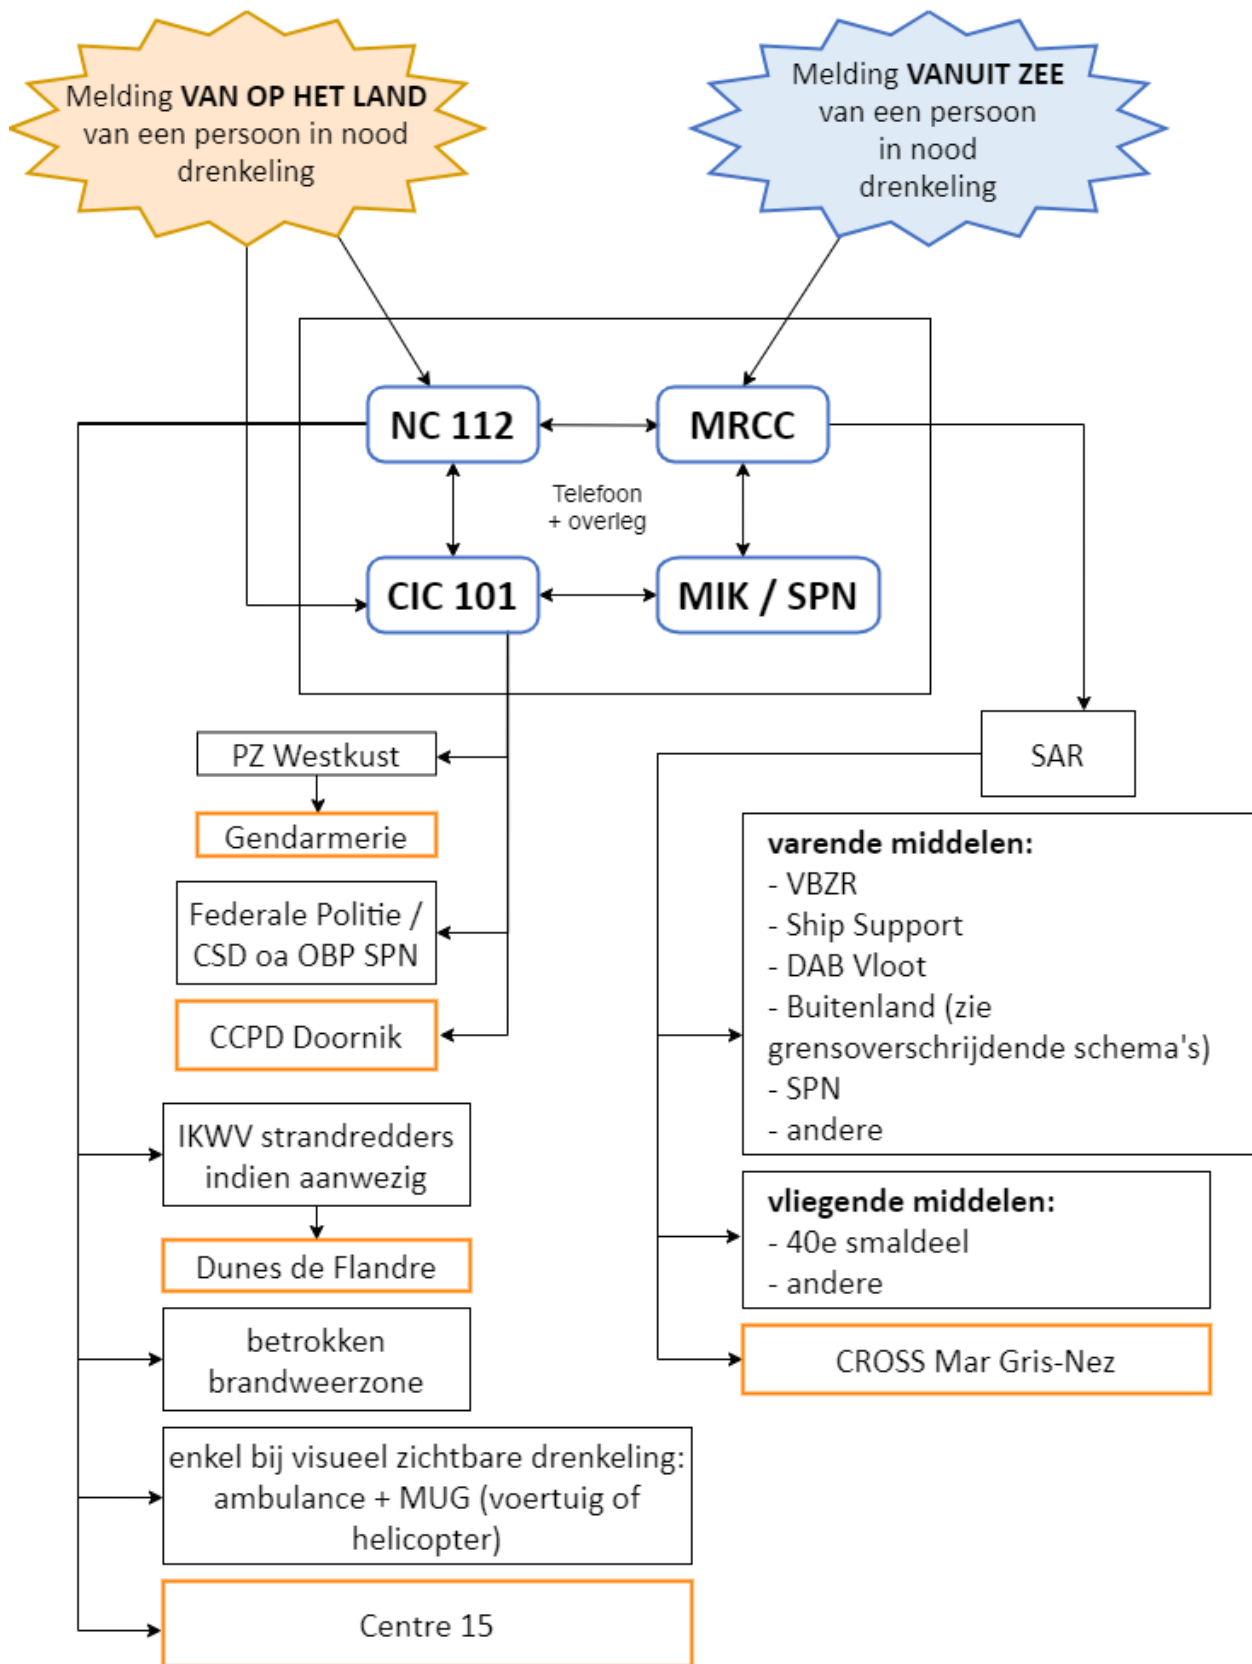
Melding **VAN OP HET LAND** van een persoon in nood drenkeling

Melding **VANUIT ZEE** van een persoon in nood drenkeling

NC 112

MRCC

Telefoon + overleg

CIC 101

MIK / SPN

SAR

PZ Westkust

Gendarmerie

Federale Politie / CSD oa OBP SPN

CCPD Doornik

IKWV strandredders indien aanwezig

Dunes de Flandre

betrokken brandweerzone

enkel bij visueel zichtbare drenkeling: ambulance + MUG (voertuig of helicopter)

Centre 15

**varende middelen:**
- VBZR
- Ship Support
- DAB Vloot
- Buitenland (zie grensoverschrijdende schema's)
- SPN
- andere

**vliegende middelen:**
- 40e smaldeel
- andere

CROSS Mar Gris-Nez